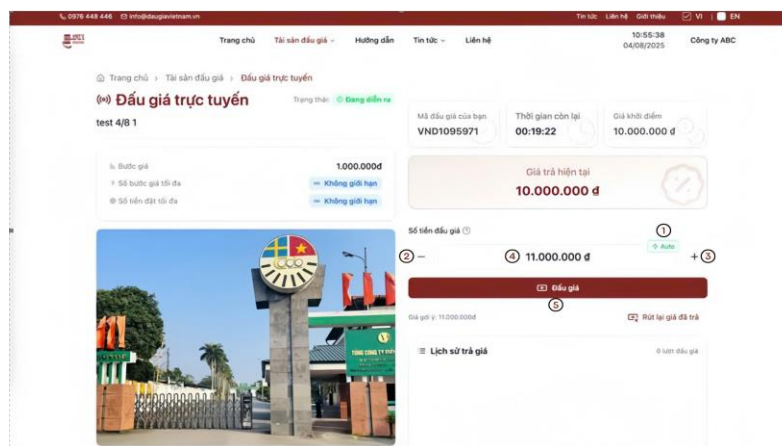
0976 448 446 info@daugiavietnam.vn

Tin tức Liên hệ Giới thiệu VI EN

Trang chủ Tài sản đấu giá Hướng dẫn Tin tức Liên hệ

10:55:38
04/08/2025

Công ty ABC

Trang chủ › Tài sản đấu giá › Đấu giá trực tuyến

Đấu giá trực tuyến

Trạng thái: Đang diễn ra

test 4/8 1

Bước giá 1.000.000đ

Số bước giá tối đa Không giới hạn

Số tiền đặt tối đa Không giới hạn

Mã đấu giá của bạn
VND1095971

Thời gian còn lại
00:19:22

Giá khởi điểm
10.000.000 đ

Giá trả hiện tại
10.000.000 đ

Số tiền đấu giá

①

Auto

② –

④ 11.000.000 đ

+ ③

Đấu giá

⑤

Giá gợi ý: 11.000.000đ

Rút lại giá đã trả

Lịch sử trả giá

0 lượt đấu giá